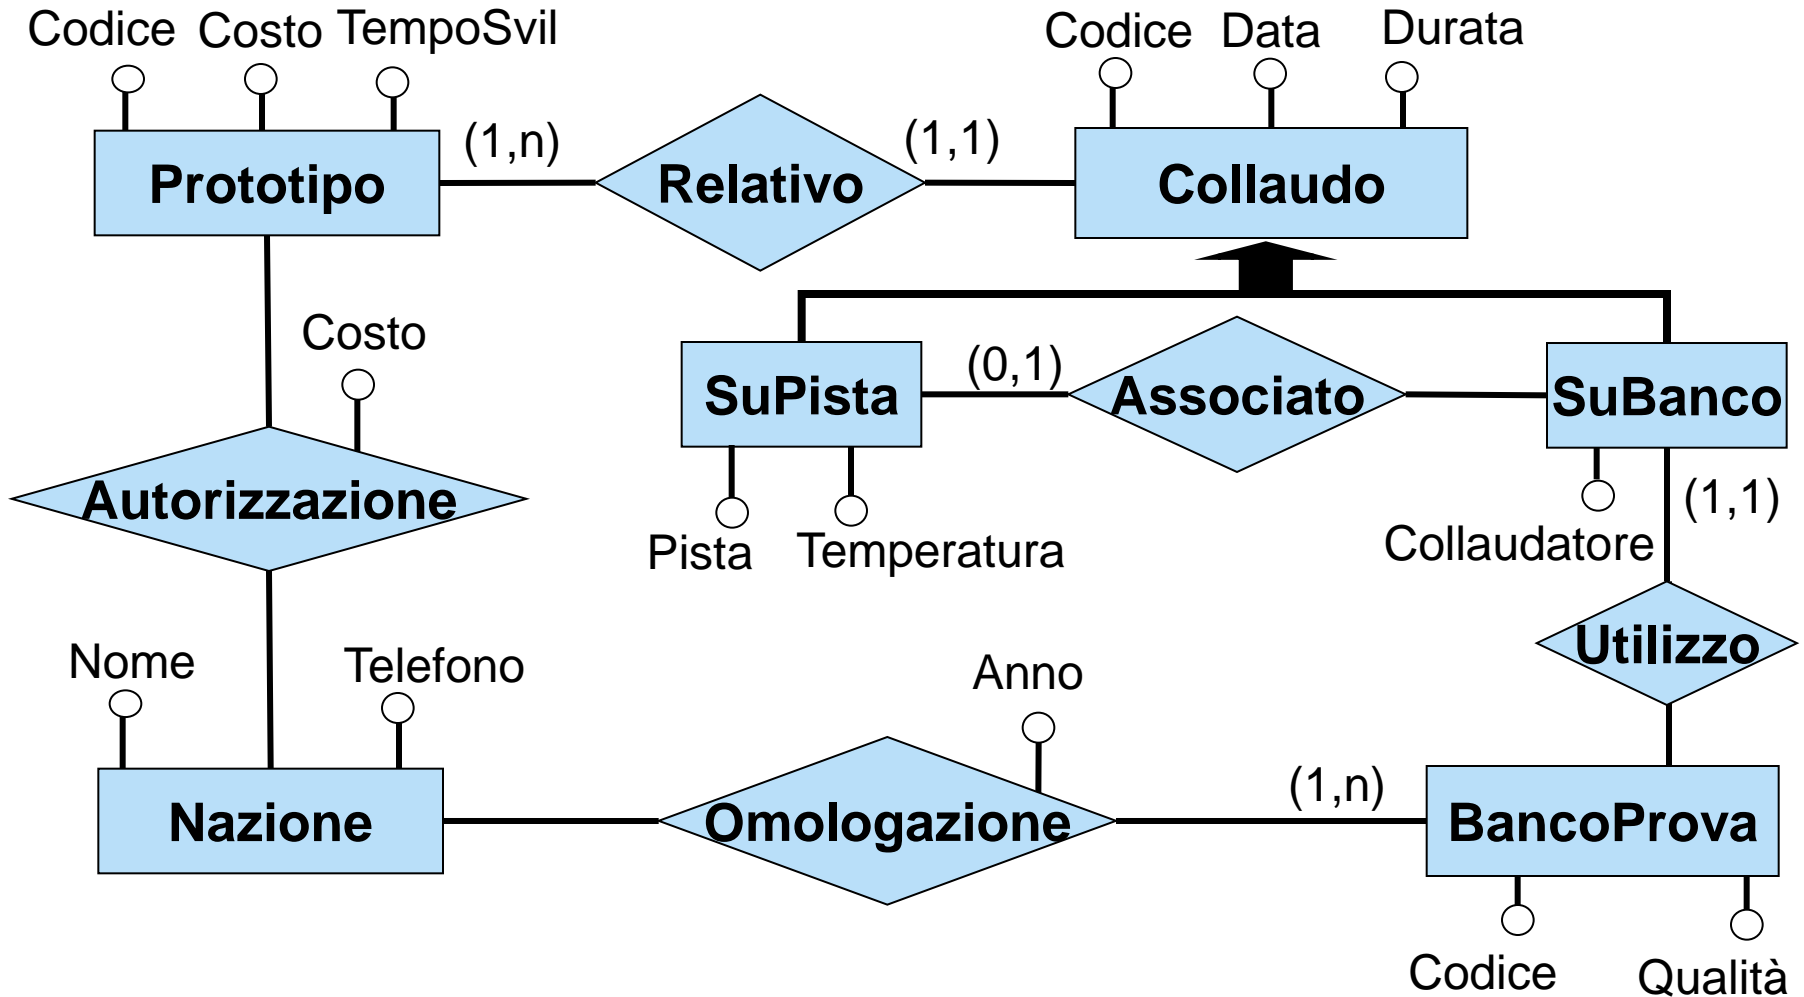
Codice Costo TempoSvil

Codice Data Durata

Prototipo

(1,n)

Relativo

(1,1)

Collaudo

Costo

SuPista

(0,1)

Associato

SuBanco

Autorizzazione

Pista Temperatura

Collaudatore

(1,1)

Utilizzo

Nome Telefono

Anno

Nazione

Omologazione

(1,n)

BancoProva

Codice Qualità